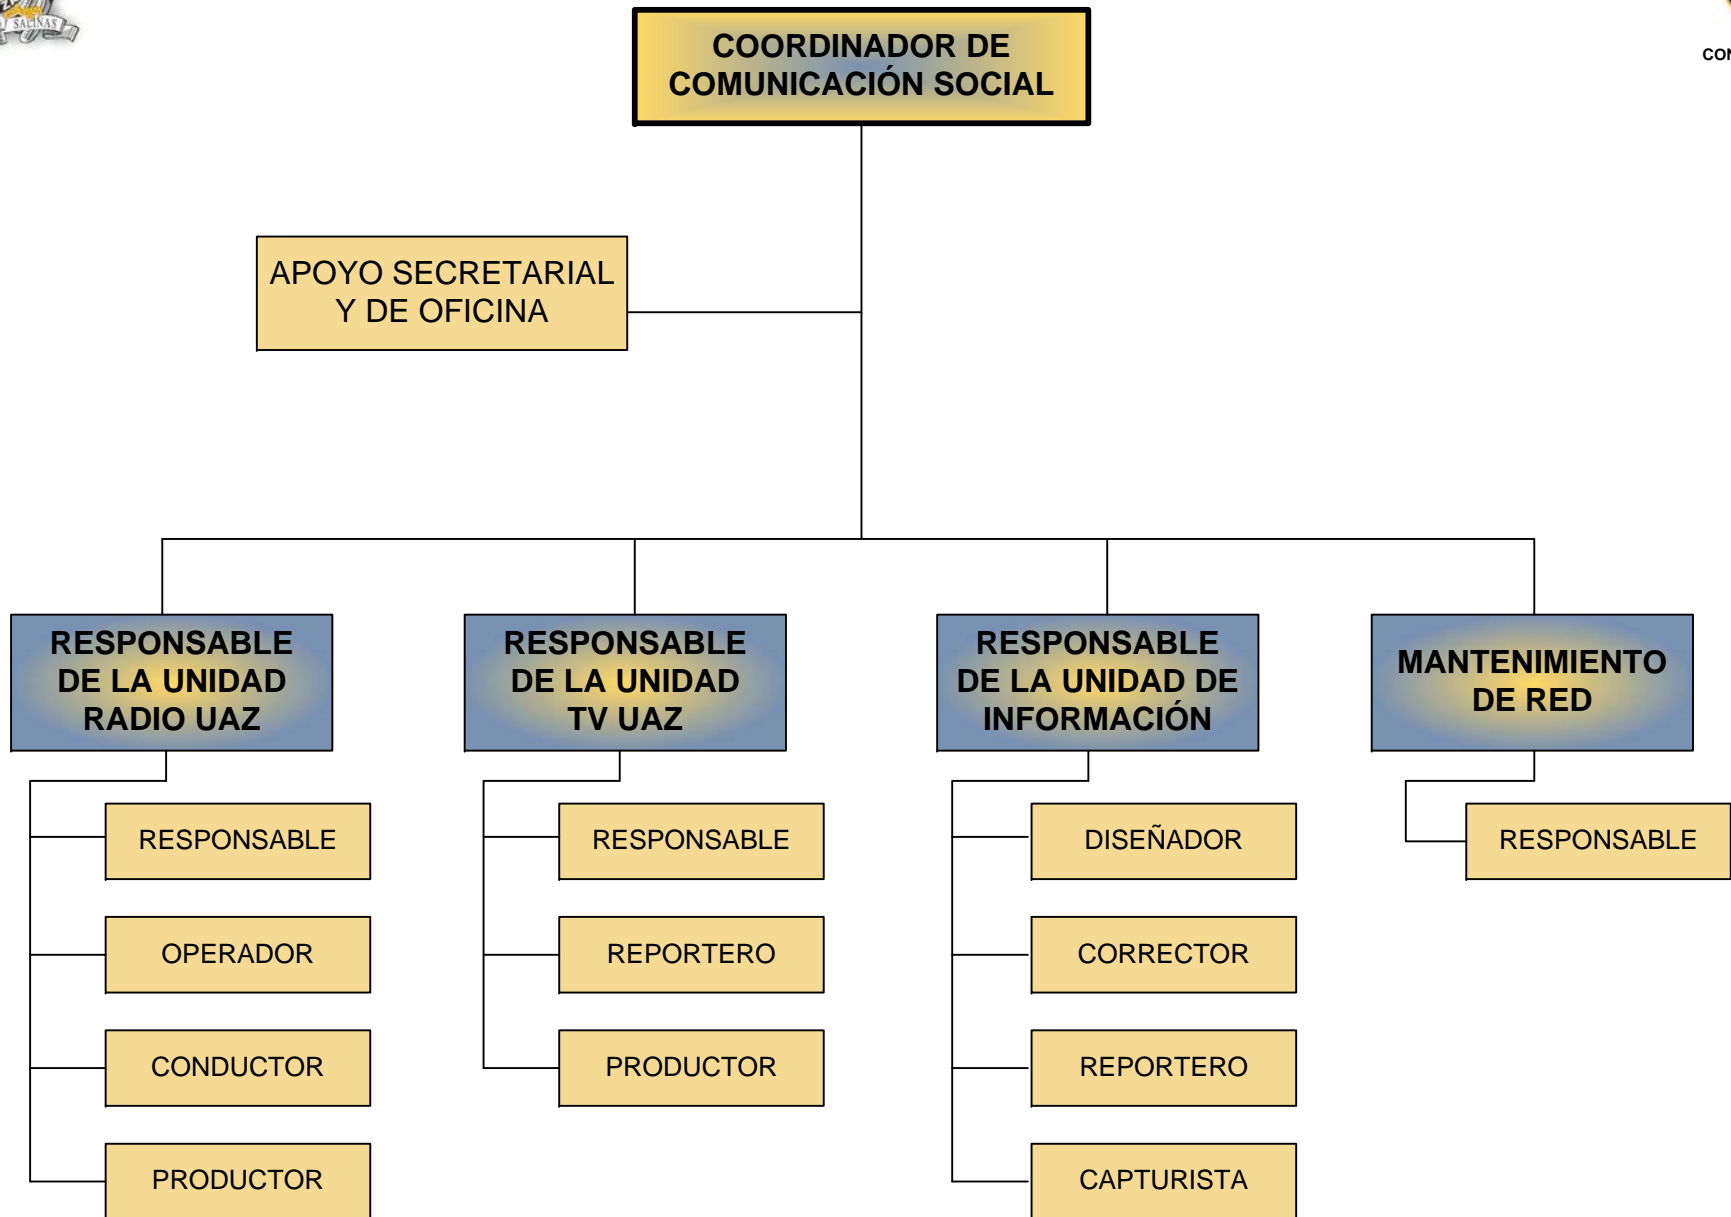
SALINAS

COORDINADOR DE COMUNICACIÓN SOCIAL

COI

APOYO SECRETARIAL Y DE OFICINA

RESPONSABLE DE LA UNIDAD RADIO UAZ

RESPONSABLE

OPERADOR

CONDUCTOR

PRODUCTOR

RESPONSABLE DE LA UNIDAD TV UAZ

RESPONSABLE

REPORTERO

PRODUCTOR

RESPONSABLE DE LA UNIDAD DE INFORMACIÓN

DISEÑADOR

CORRECTOR

REPORTERO

CAPTURISTA

MANTENIMIENTO DE RED

RESPONSABLE